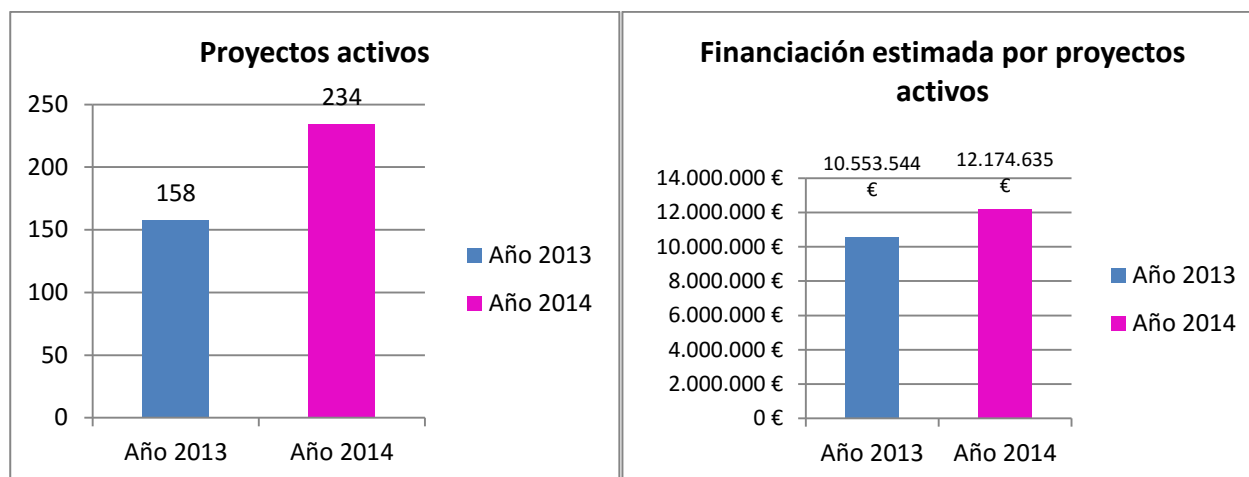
Proyectos activos

250
200
150
100
50
0

158
234

Año 2013
Año 2014

Año 2013
Año 2014

Financiación estimada por proyectos activos

14.000.000 €
12.000.000 €
10.000.000 €
8.000.000 €
6.000.000 €
4.000.000 €
2.000.000 €
0 €

10.553.544 €
12.174.635 €

Año 2013
Año 2014

Año 2013
Año 2014